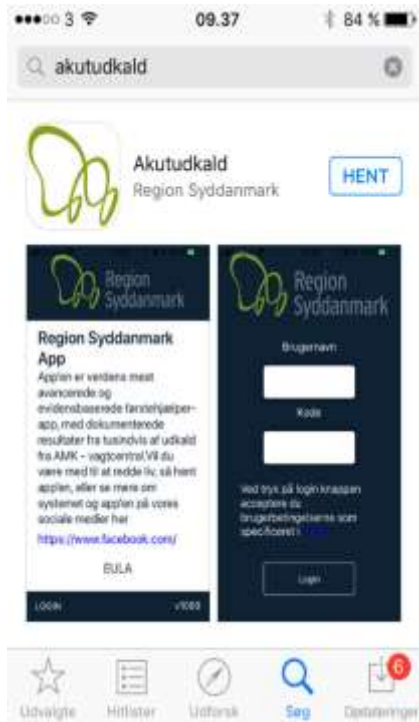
●●●○○ 3 09.37 84 %

akutudkald

Akutudkald
Region Syddanmark

HENT

Region Syddanmark

Region Syddanmark App

App'en er verdens mest avancerede og evidensbaserede førstehjælper-app, med dokumenterede resultater fra tusindvis af udkald fra AMK - vagtcentral.Vil du være med til at redde liv, så hent app'en, eller se mere om systemet og app'en på vores sociale medier her

https://www.facebook.com/

EULA

LOGIN

v1000

Region Syddanmark

Brugernavn

Kode

Ved tryk på login knappen accepterer du brugerbetingelserne som specificeret i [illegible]

Login

Udvalgte

Hitlister

Udforsk

Søg

6

Opdateringer